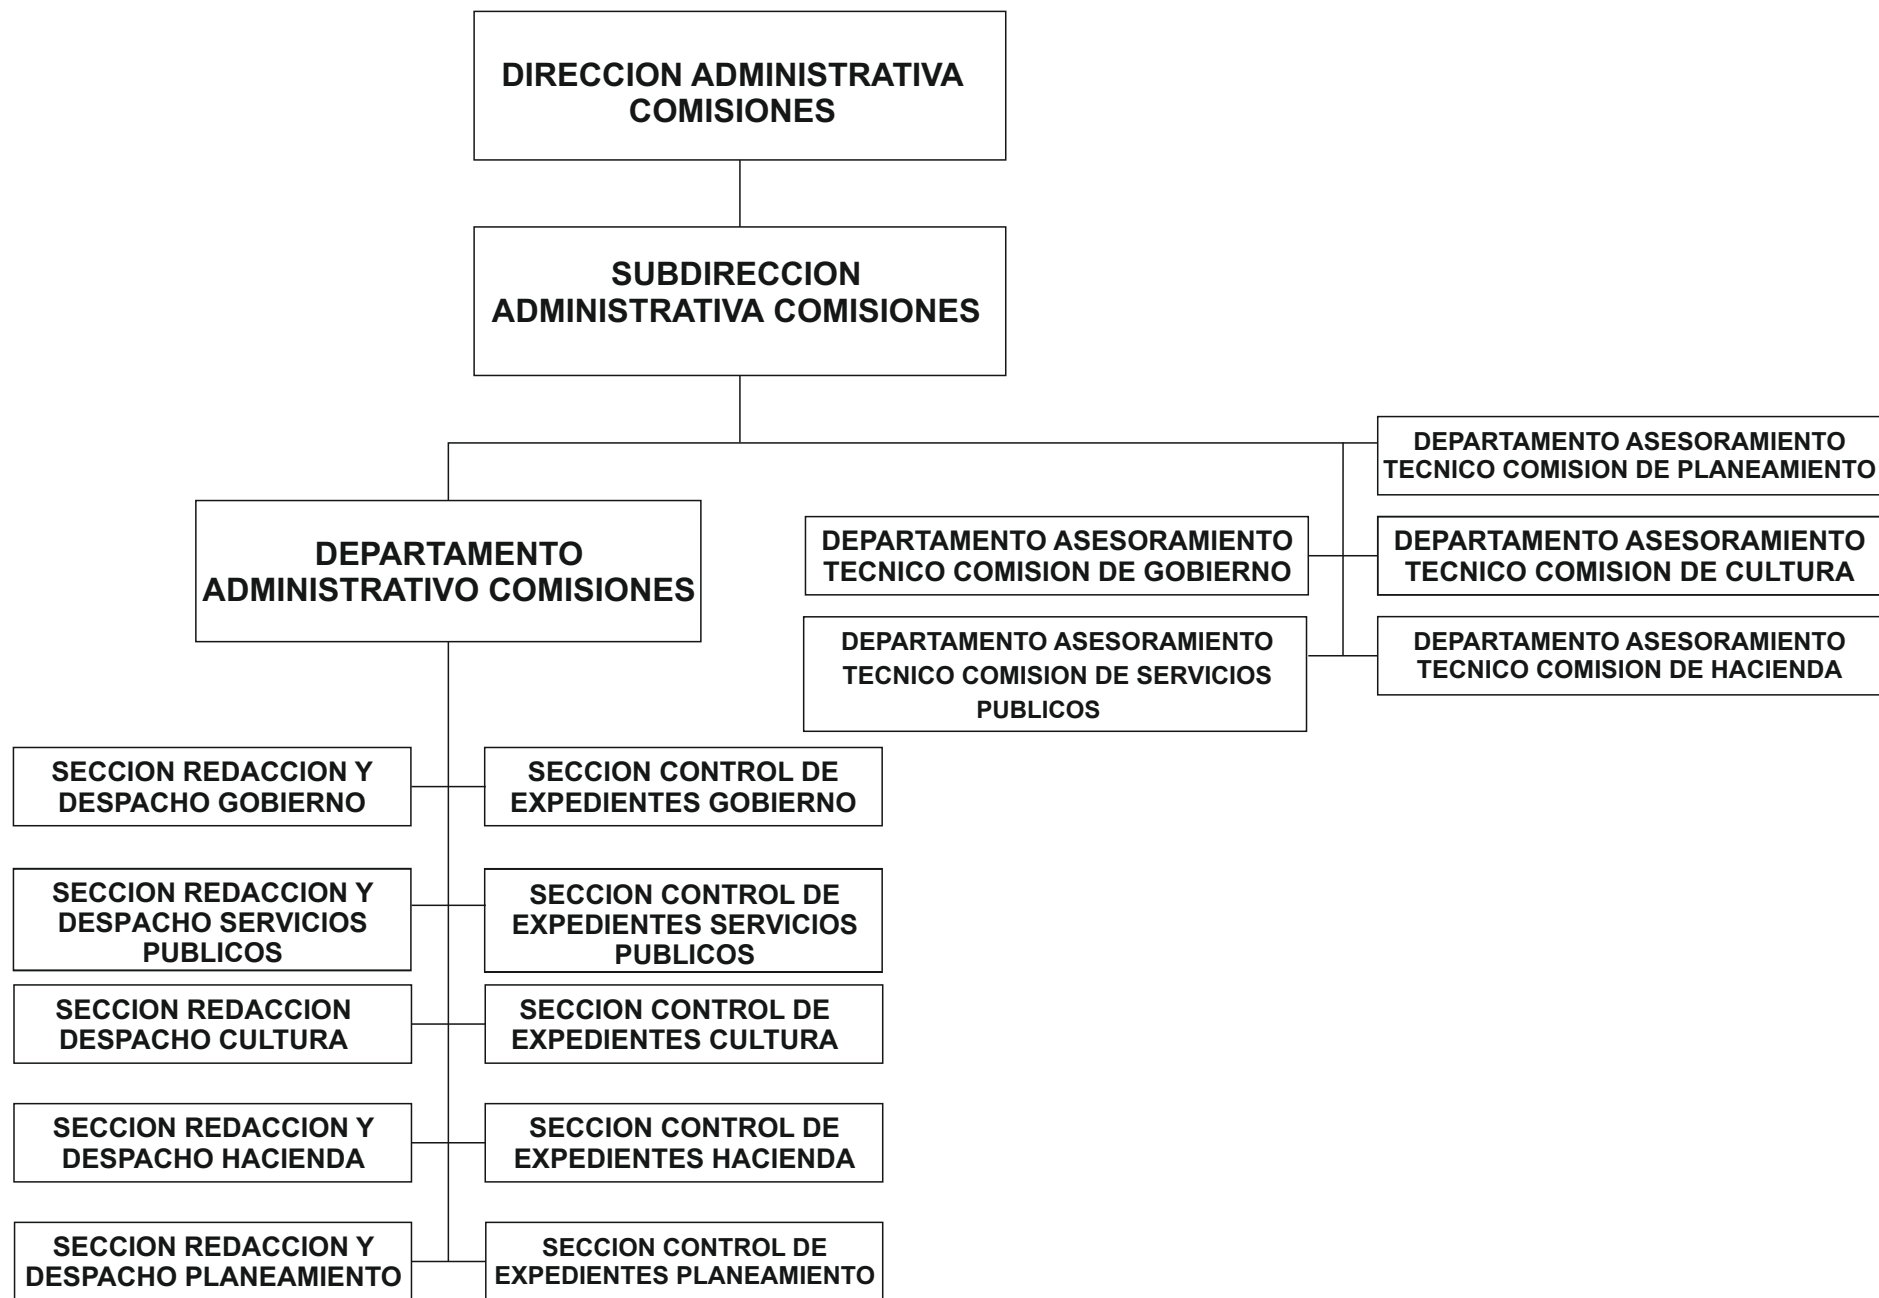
DIRECCION ADMINISTRATIVA COMISIONES

SUBDIRECCION ADMINISTRATIVA COMISIONES

DEPARTAMENTO ASESORAMIENTO TECNICO COMISION DE PLANEAMIENTO

DEPARTAMENTO ADMINISTRATIVO COMISIONES

DEPARTAMENTO ASESORAMIENTO TECNICO COMISION DE GOBIERNO

DEPARTAMENTO ASESORAMIENTO TECNICO COMISION DE CULTURA

DEPARTAMENTO ASESORAMIENTO TECNICO COMISION DE SERVICIOS PUBLICOS

DEPARTAMENTO ASESORAMIENTO TECNICO COMISION DE HACIENDA

SECCION REDACCION Y DESPACHO GOBIERNO

SECCION CONTROL DE EXPEDIENTES GOBIERNO

SECCION REDACCION Y DESPACHO SERVICIOS PUBLICOS

SECCION CONTROL DE EXPEDIENTES SERVICIOS PUBLICOS

SECCION REDACCION DESPACHO CULTURA

SECCION CONTROL DE EXPEDIENTES CULTURA

SECCION REDACCION Y DESPACHO HACIENDA

SECCION CONTROL DE EXPEDIENTES HACIENDA

SECCION REDACCION Y DESPACHO PLANEAMIENTO

SECCION CONTROL DE EXPEDIENTES PLANEAMIENTO